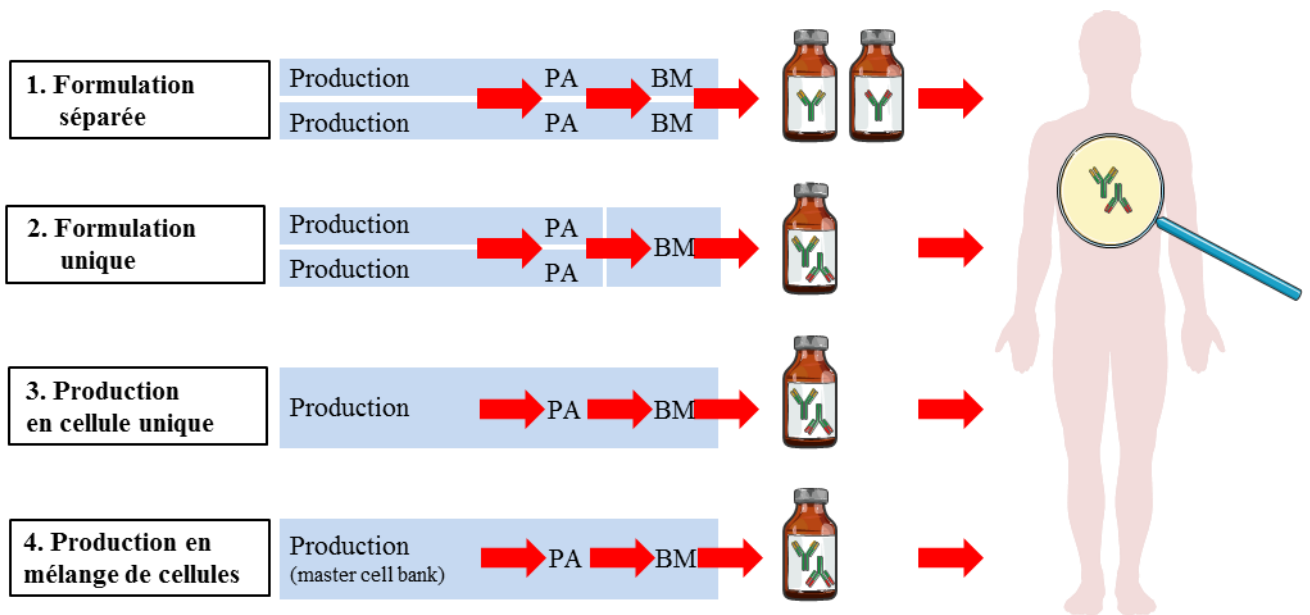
1. Formulation séparée

Production PA BM
Production PA BM

2. Formulation unique

Production PA
Production PA
BM

3. Production en cellule unique

Production PA BM

4. Production en mélange de cellules

Production (master cell bank) PA BM